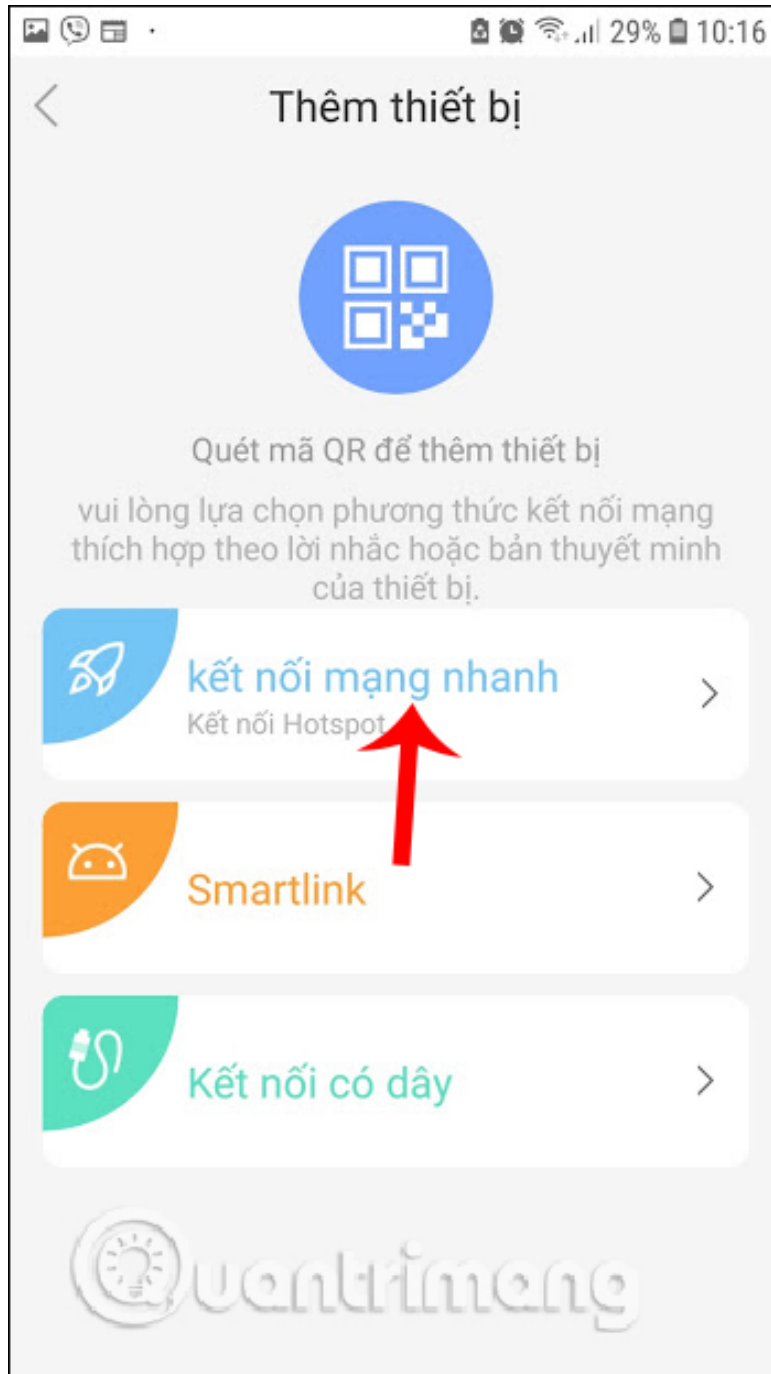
29% 10:16

Thêm thiết bị

Quét mã QR để thêm thiết bị

vui lòng lựa chọn phương thức kết nối mạng thích hợp theo lời nhắc hoặc bản thuyết minh của thiết bị.

kết nối mạng nhanh
Kết nối Hotspot

Smartlink

Kết nối có dây

Quantrimang